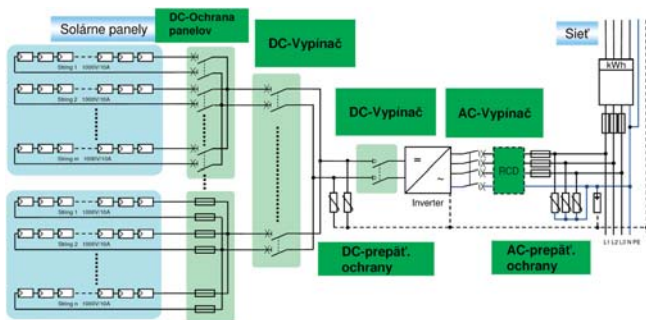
Solárne panely

DC-Ochrana panelov

DC-Vypínač

Sieť

kWh

String 1 1000V/10A

String 2 1000V/10A

String n 1000V/10A

DC-Vypínač

AC-Vypínač

RCD

Inverter

String 1 1000V/10A

String 2 1000V/10A

String n 1000V/10A

DC-prepäť. ochrany

AC-prepäť. ochrany

L1 L2 L3 N PE